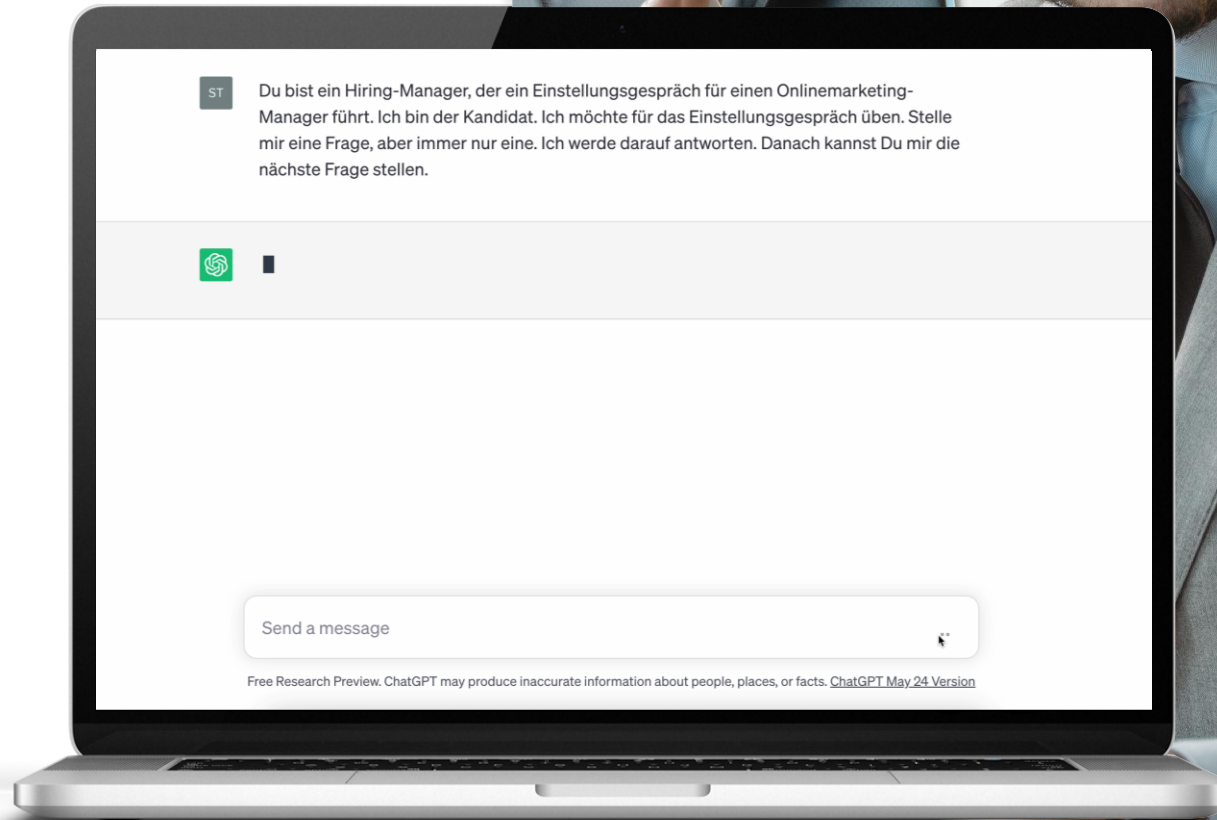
ST

Du bist ein Hiring-Manager, der ein Einstellungsgespräch für einen Onlinemarketing-Manager führt. Ich bin der Kandidat. Ich möchte für das Einstellungsgespräch üben. Stelle mir eine Frage, aber immer nur eine. Ich werde darauf antworten. Danach kannst Du mir die nächste Frage stellen.

Send a message

Free Research Preview. ChatGPT may produce inaccurate information about people, places, or facts. ChatGPT May 24 Version